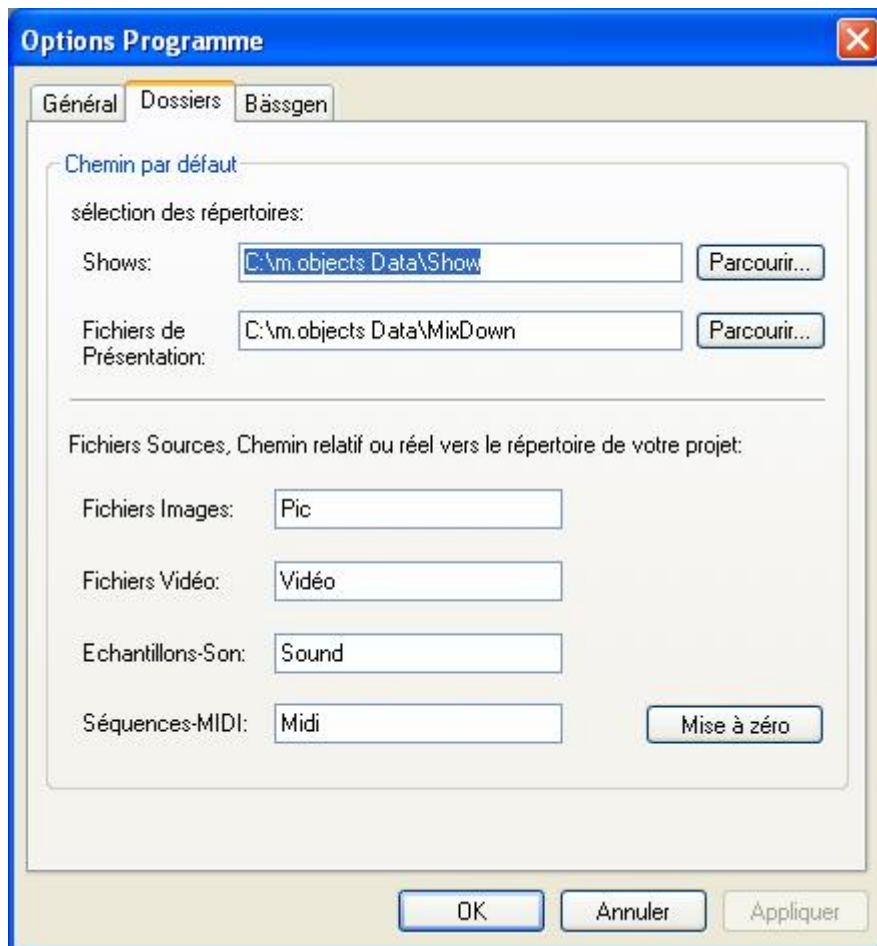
Options Programme

Général | Dossiers | Bässgen

Chemin par défaut

sélection des répertoires:

Shows: C:\m.objects Data\Show Parcourir...

Fichiers de Présentation: C:\m.objects Data\MixDown Parcourir...

Fichiers Sources, Chemin relatif ou réel vers le répertoire de votre projet:

Fichiers Images: Pic

Fichiers Vidéo: Vidéo

Echantillons-Son: Sound

Séquences-MIDI: Midi

Mise à zéro

OK Annuler Appliquer